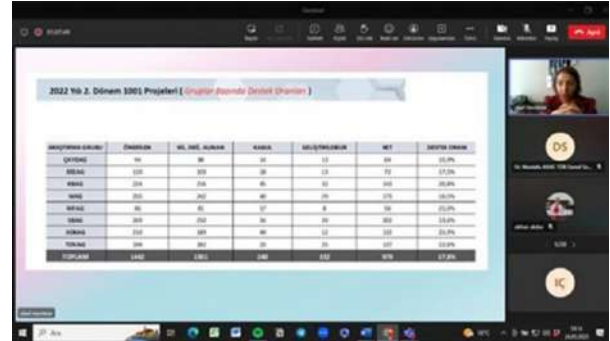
2022 Yılı 2. Dönem 1001 Projeleri ( Gruplar Bazında Destek Oranları )

| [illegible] | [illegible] | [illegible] | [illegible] | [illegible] | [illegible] | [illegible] |
|---|---|---|---|---|---|---|
| ÇAYDAG | 94 | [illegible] | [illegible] | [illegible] | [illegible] | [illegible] |
| EEEAG | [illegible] | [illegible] | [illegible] | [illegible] | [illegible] | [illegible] |
| KBAG | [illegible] | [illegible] | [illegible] | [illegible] | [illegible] | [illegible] |
| MAG | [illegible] | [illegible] | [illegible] | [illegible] | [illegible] | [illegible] |
| MFAG | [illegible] | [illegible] | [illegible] | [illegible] | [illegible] | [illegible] |
| SBAG | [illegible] | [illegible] | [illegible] | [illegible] | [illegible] | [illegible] |
| SOBAG | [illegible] | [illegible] | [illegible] | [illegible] | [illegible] | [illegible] |
| TOVAG | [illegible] | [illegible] | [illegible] | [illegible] | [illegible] | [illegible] |
| TOPLAM | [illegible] | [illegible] | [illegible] | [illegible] | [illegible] | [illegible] |

DS

İÇ